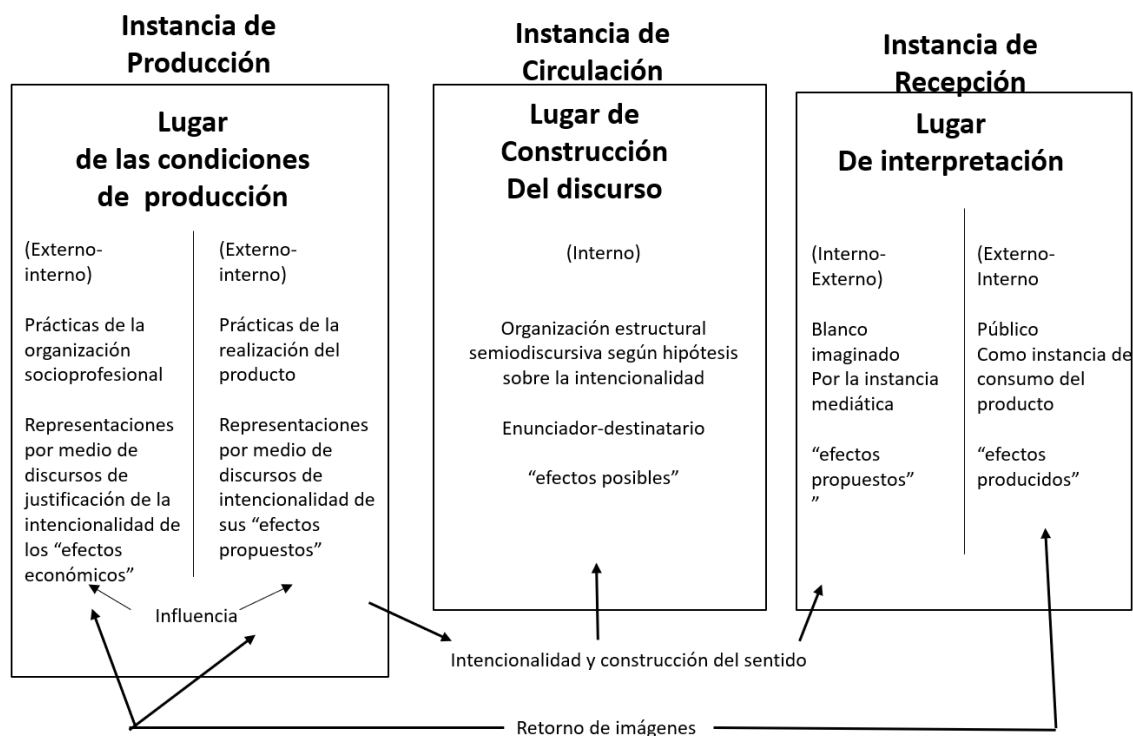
Instancia de Producción

Lugar de las condiciones de producción

(Externo-interno)

Prácticas de la organización socioprofesional

Representaciones por medio de discursos de justificación de la intencionalidad de los “efectos económicos”

(Externo-interno)

Prácticas de la realización del producto

Representaciones por medio de discursos de intencionalidad de sus “efectos propuestos”

Influencia

Instancia de Circulación

Lugar de Construcción Del discurso

(Interno)

Organización estructural semiodiscursiva según hipótesis sobre la intencionalidad

Enunciador-destinatario

“efectos posibles”

Instancia de Recepción

Lugar De interpretación

(Interno-Externo)

Blanco imaginado Por la instancia mediática

“efectos propuestos” ”

(Externo-Interno

Público Como instancia de consumo del producto

“efectos producidos”

Intencionalidad y construcción del sentido

Retorno de imágenes